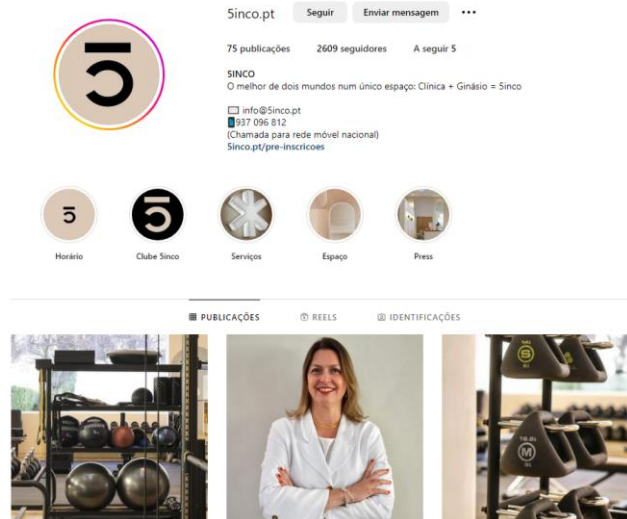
5inco.pt Seguir Enviar mensagem •••

75 publicações 2609 seguidores A seguir 5

SINCO
O melhor de dois mundos num único espaço: Clínica + Ginásio = 5inco

info@5inco.pt
937 096 812
(Chamada para rede móvel nacional)
5inco.pt/pre-inscricoes

Horário Clube 5inco Serviços Espaço Press

PUBLICAÇÕES REELS IDENTIFICAÇÕES